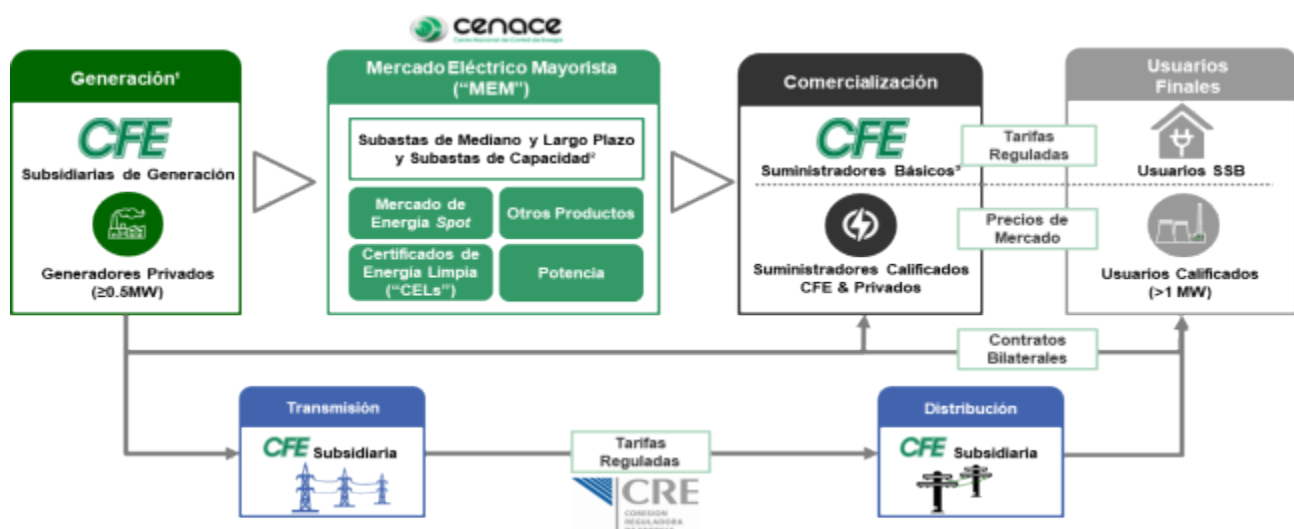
cenace
Centro Nacional de Control de Energía

Generación¹

CFE
Subsidiarias de Generación

Generadores Privados (≥0.5MW)

Mercado Eléctrico Mayorista ("MEM")

Subastas de Mediano y Largo Plazo y Subastas de Capacidad²

Mercado de Energía Spot

Otros Productos

Certificados de Energía Limpia ("CELs")

Potencia

Comercialización

CFE
Suministradores Básicos³

Suministradores Calificados CFE & Privados

Tarifas Reguladas

Precios de Mercado

Usuarios Finales

Usuarios SSB

Usuarios Calificados (>1 MW)

Contratos Bilaterales

Transmisión

CFE Subsidiaria

Tarifas Reguladas

CRE
COMISIÓN REGULADORA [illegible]

Distribución

CFE Subsidiaria